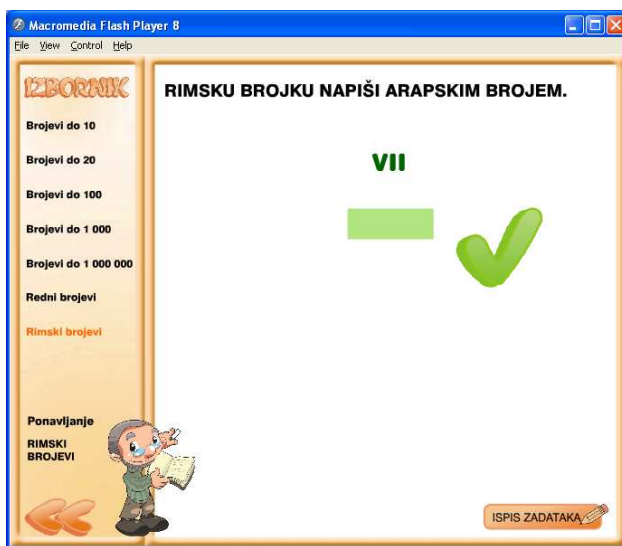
Macromedia Flash Player 8

File View Control Help

IZBORNIK

Brojevi do 10

Brojevi do 20

Brojevi do 100

Brojevi do 1 000

Brojevi do 1 000 000

Redni brojevi

Rimski brojevi

Ponavljanje

RIMSKI BROJEVI

RIMSKU BROJKU NAPIŠI ARAPSKIM BROJEM.

VII

ISPIS ZADATAKA